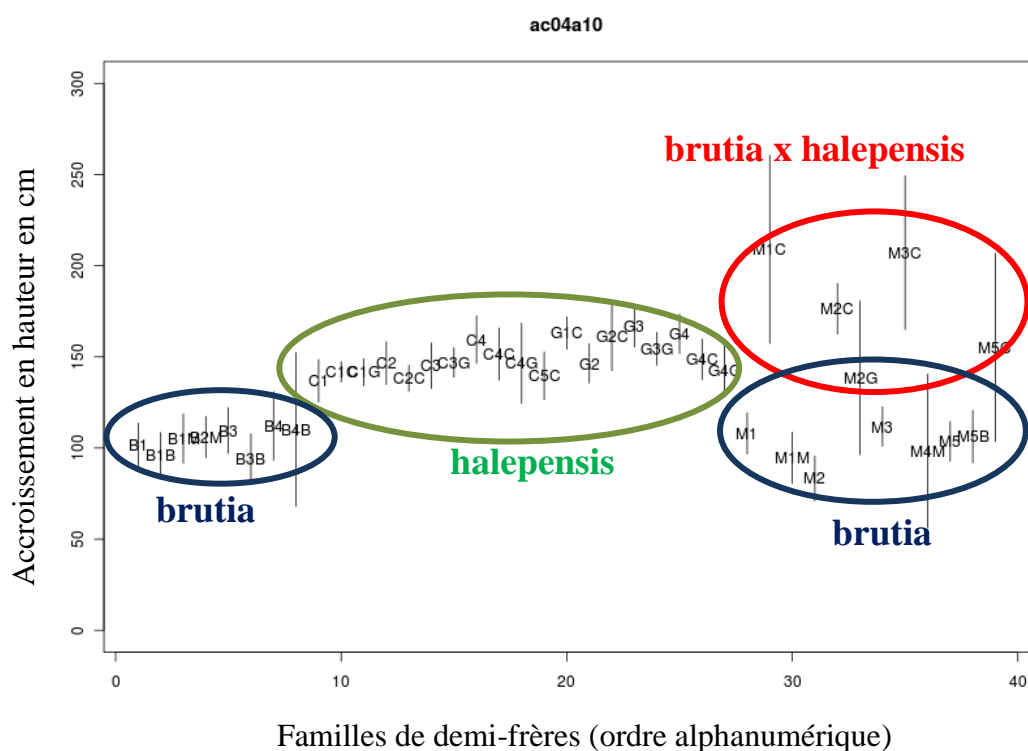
ac04a10

brutia x halepensis

Accroissement en hauteur en cm

300
250
200
150
100
50
0

M1C
M3C
M2C
M5C
M2G
M3
M1
M1M
M2
M4M
M5
M5B

G1C G3 G2C G4 G3G G2 G4C G4G
C4 C4C C4G C5C
C1 C1 C C1G C2 C2C C3 C3G

B1 B1B B1M B2M B3 B3B B4 B4B

brutia

halepensis

brutia

0
10
20
30
40

Familles de demi-frères (ordre alphanumérique)